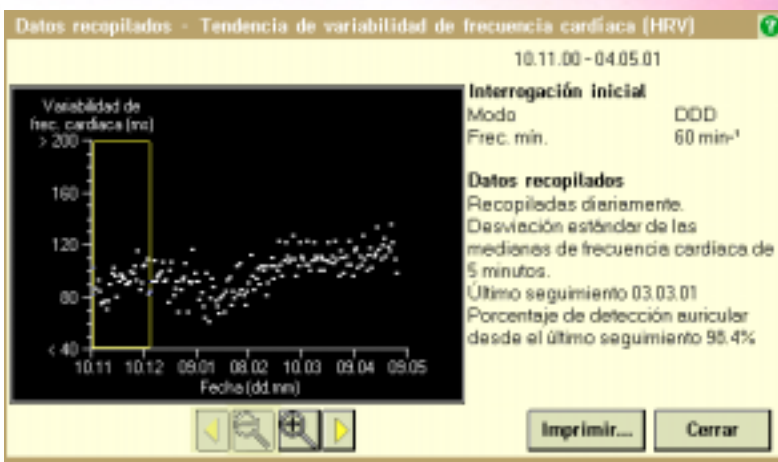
Datos recopilados - Tendencia de variabilidad de frecuencia cardíaca (HRV)

10.11.00 - 04.05.01

Variabilidad de frec. cardíaca (ms)

> 200
160
120
80
< 40

10.11 10.12 09.01 08.02 10.03 09.04 09.05

Fecha (dd.mm)

Interrogación inicial
Modo DDD
Frec. mín. 60 min⁻¹

Datos recopilados
Recopilados diariamente.
Desviación estándar de las medianas de frecuencia cardíaca de 5 minutos.
Último seguimiento 03.03.01
Porcentaje de detección auricular desde el último seguimiento 98.4%

Imprimir...
Cerrar